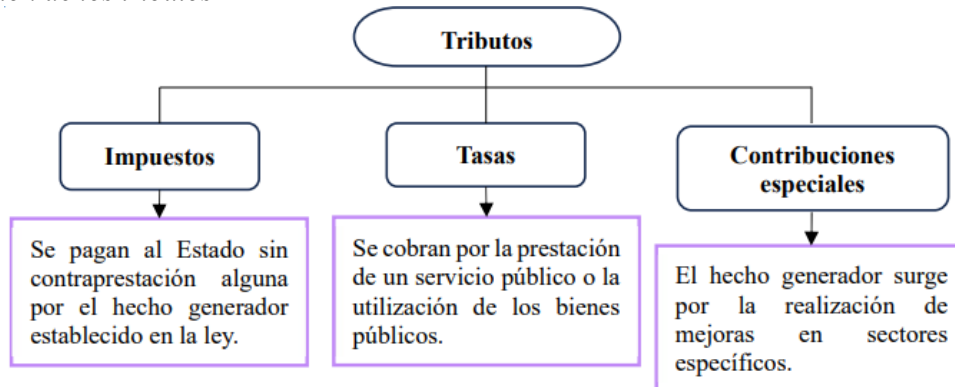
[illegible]

Tributos

Impuestos

Tasas

Contribuciones especiales

Se pagan al Estado sin contraprestación alguna por el hecho generador establecido en la ley.

Se cobran por la prestación de un servicio público o la utilización de los bienes públicos.

El hecho generador surge por la realización de mejoras en sectores específicos.